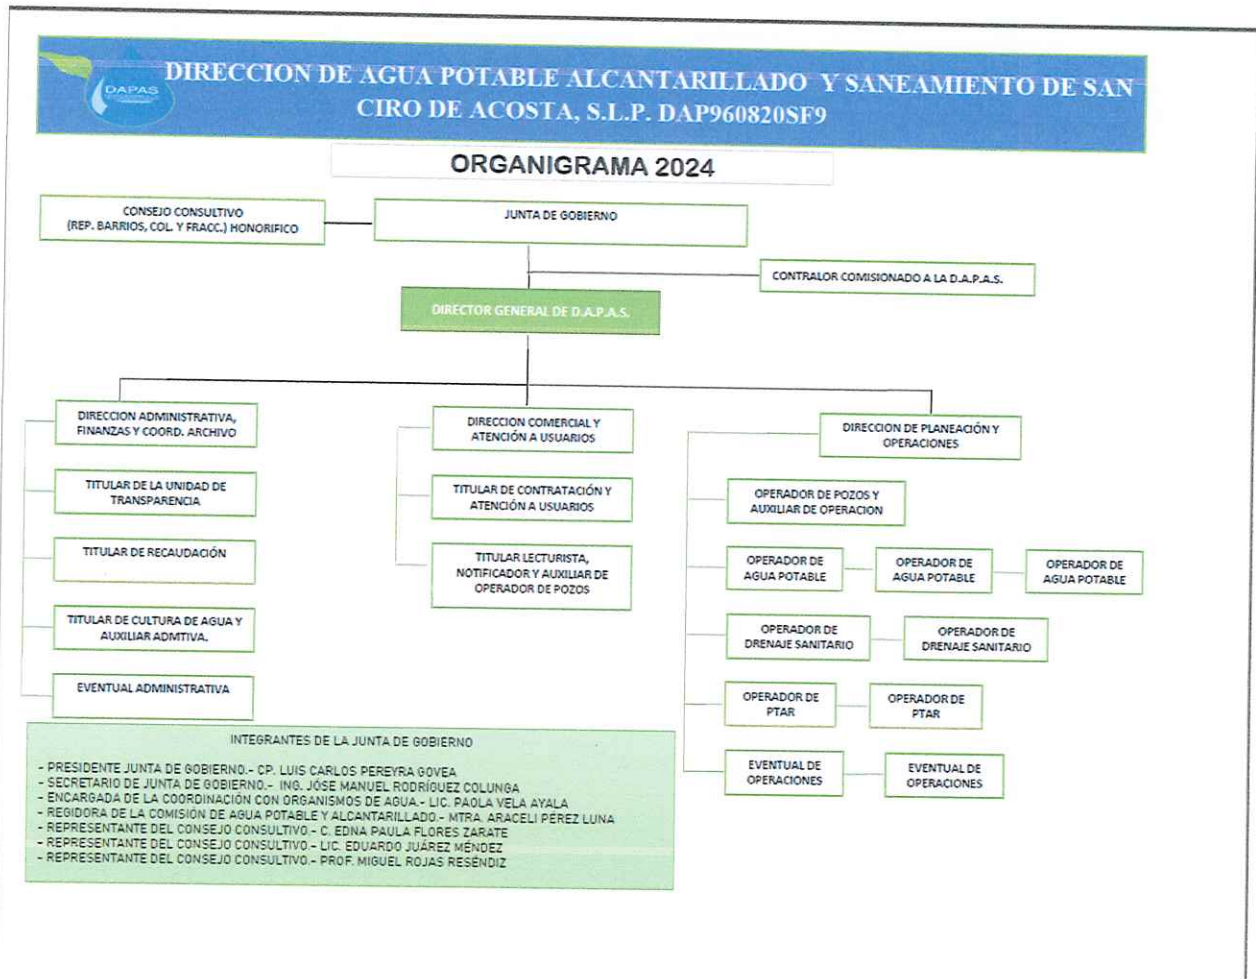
DAPAS

DIRECCION DE AGUA POTABLE ALCANTARILLADO Y SANEAMIENTO DE SAN CIRO DE ACOSTA, S.L.P. DAP960820SF9

ORGANIGRAMA 2024

CONSEJO CONSULTIVO (REP. BARRIOS, COL. Y FRACC.) HONORIFICO

JUNTA DE GOBIERNO

CONTRALOR COMISIONADO A LA D.A.P.A.S.

DIRECTOR GENERAL DE D.A.P.A.S.

DIRECCION ADMINISTRATIVA, FINANZAS Y COORD. ARCHIVO

TITULAR DE LA UNIDAD DE TRANSPARENCIA

TITULAR DE RECAUDACIÓN

TITULAR DE CULTURA DE AGUA Y AUXILIAR ADMTIVA.

EVENTUAL ADMINISTRATIVA

DIRECCION COMERCIAL Y ATENCIÓN A USUARIOS

TITULAR DE CONTRATACIÓN Y ATENCIÓN A USUARIOS

TITULAR LECTURISTA, NOTIFICADOR Y AUXILIAR DE OPERADOR DE POZOS

DIRECCION DE PLANEACIÓN Y OPERACIONES

OPERADOR DE POZOS Y AUXILIAR DE OPERACION

OPERADOR DE AGUA POTABLE

OPERADOR DE AGUA POTABLE

OPERADOR DE AGUA POTABLE

OPERADOR DE DRENAJE SANITARIO

OPERADOR DE DRENAJE SANITARIO

OPERADOR DE PTAR

OPERADOR DE PTAR

EVENTUAL DE OPERACIONES

EVENTUAL DE OPERACIONES

INTEGRANTES DE LA JUNTA DE GOBIERNO

- PRESIDENTE JUNTA DE GOBIERNO.- CP. LUIS CARLOS PEREYRA GOVEA
- SECRETARIO DE JUNTA DE GOBIERNO.- ING. JOSÉ MANUEL RODRÍGUEZ COLUNGA
- ENCARGADA DE LA COORDINACIÓN CON ORGANISMOS DE AGUA.- LIC. PAOLA VELA AYALA
- REGIDORA DE LA COMISIÓN DE AGUA POTABLE Y ALCANTARILLADO.- MTRA. ARACELI PÉREZ LUNA
- REPRESENTANTE DEL CONSEJO CONSULTIVO.- C. EDNA PAULA FLORES ZARATE
- REPRESENTANTE DEL CONSEJO CONSULTIVO.- LIC. EDUARDO JUÁREZ MÉNDEZ
- REPRESENTANTE DEL CONSEJO CONSULTIVO.- PROF. MIGUEL ROJAS RESÉNDIZ